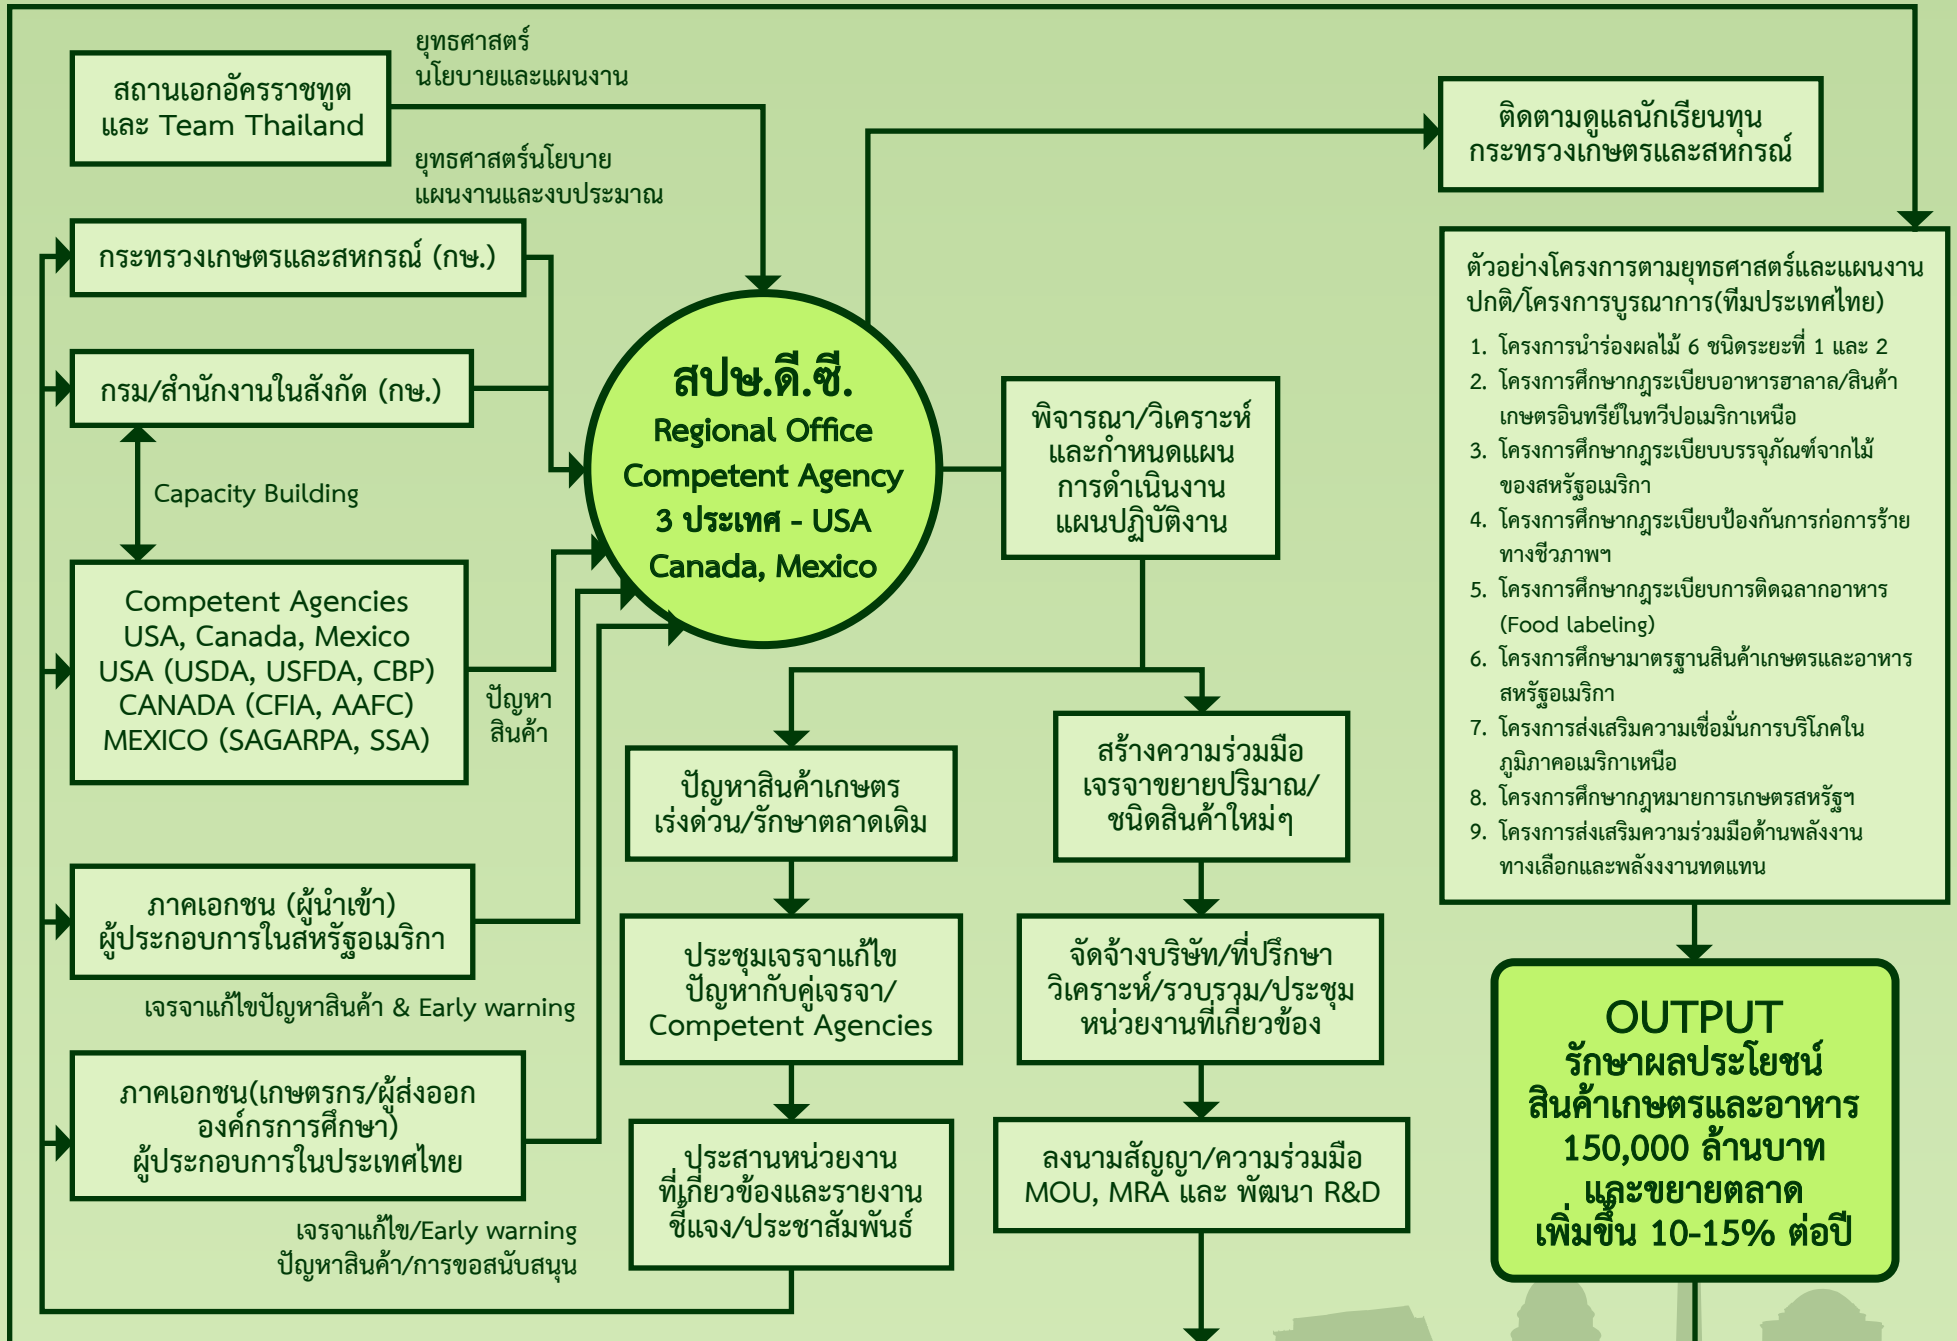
สถานเอกอัครราชทูต และ Team Thailand

ยุทธศาสตร์ นโยบายและแผนงาน

ยุทธศาสตร์นโยบาย แผนงานและงบประมาณ

กระทรวงเกษตรและสหกรณ์ (กษ.)

กรม/สำนักงานในสังกัด (กษ.)

Capacity Building

Competent Agencies USA, Canada, Mexico USA (USDA, USFDA, CBP) CANADA (CFIA, AAFC) MEXICO (SAGARPA, SSA)

ปัญหา สินค้า

ภาคเอกชน (ผู้นำเข้า) ผู้ประกอบการในสหรัฐอเมริกา

เจรจาแก้ไขปัญหาสินค้า & Early warning

ภาคเอกชน(เกษตรกร/ผู้ส่งออก องค์กรการศึกษา) ผู้ประกอบการในประเทศไทย

เจรจาแก้ไข/Early warning ปัญหาสินค้า/การขอสนับสนุน

สปษ.ดี.ซี.
Regional Office
Competent Agency
3 ประเทศ - USA
Canada, Mexico

ติดตามดูแลนักเรียนทุน กระทรวงเกษตรและสหกรณ์

พิจารณา/วิเคราะห์ และกำหนดแผน การดำเนินงาน แผนปฏิบัติงาน

ปัญหาสินค้าเกษตร เร่งด่วน/รักษาตลาดเดิม

ประชุมเจรจาแก้ไข ปัญหากับคู่เจรจา/ Competent Agencies

ประสานหน่วยงาน ที่เกี่ยวข้องและรายงาน ชี้แจง/ประชาสัมพันธ์

สร้างความร่วมมือ เจรจาขยายปริมาณ/ ชนิดสินค้าใหม่ๆ

จัดจ้างบริษัท/ที่ปรึกษา วิเคราะห์/รวบรวม/ประชุม หน่วยงานที่เกี่ยวข้อง

ลงนามสัญญา/ความร่วมมือ MOU, MRA และ พัฒนา R&D

ตัวอย่างโครงการตามยุทธศาสตร์และแผนงาน ปกติ/โครงการบูรณาการ(ทีมประเทศไทย)
1. โครงการนำร่องผลไม้ 6 ชนิดระยะที่ 1 และ 2
2. โครงการศึกษากฎระเบียบอาหารฮาลาล/สินค้าเกษตรอินทรีย์ในทวีปอเมริกาเหนือ
3. โครงการศึกษากฎระเบียบบรรจุภัณฑ์จากไม้ของสหรัฐอเมริกา
4. โครงการศึกษากฎระเบียบป้องกันการก่อการร้ายทางชีวภาพฯ
5. โครงการศึกษากฎระเบียบการติดฉลากอาหาร (Food labeling)
6. โครงการศึกษามาตรฐานสินค้าเกษตรและอาหารสหรัฐอเมริกา
7. โครงการส่งเสริมความเชื่อมั่นการบริโภคในภูมิภาคอเมริกาเหนือ
8. โครงการศึกษากฎหมายการเกษตรสหรัฐฯ
9. โครงการส่งเสริมความร่วมมือด้านพลังงานทางเลือกและพลังงานทดแทน

OUTPUT
รักษาผลประโยชน์ สินค้าเกษตรและอาหาร 150,000 ล้านบาท และขยายตลาด เพิ่มขึ้น 10-15% ต่อปี